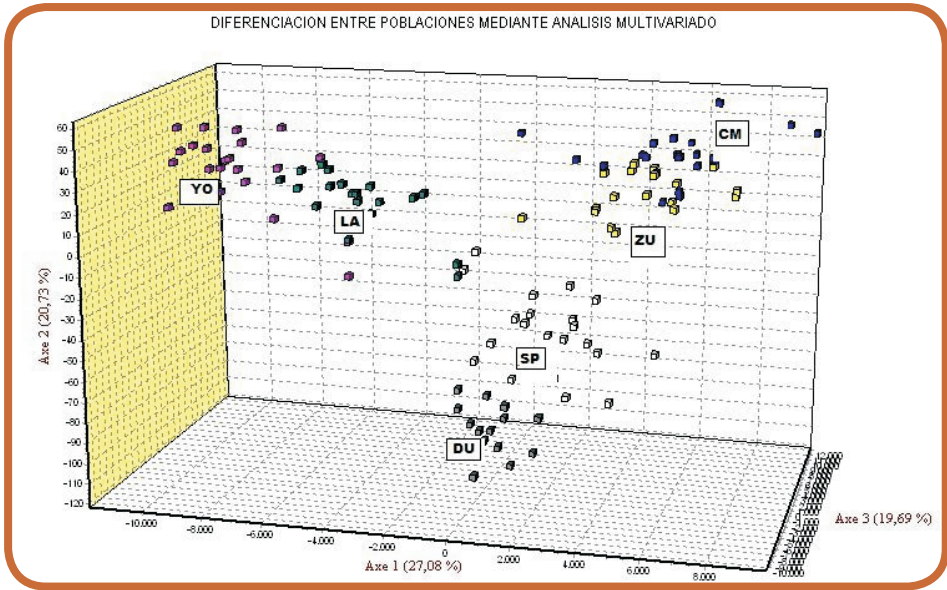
DIFERENCIACION ENTRE POBLACIONES MEDIANTE ANALISIS MULTIVARIADO

60
50
40
30
20
10
0
-10
-20
-30
-40
-50
-60
-70
-80
-90
-100
-110
-120

Axe 2 (20,73 %)

YO
LA
CM
ZU
SP
DU

-10,000
-8,000
-6,000
-4,000
-2,000
0
2,000
4,000
6,000
8,000

Axe 1 (27,08 %)

12,000
-10,000

Axe 3 (19,69 %)